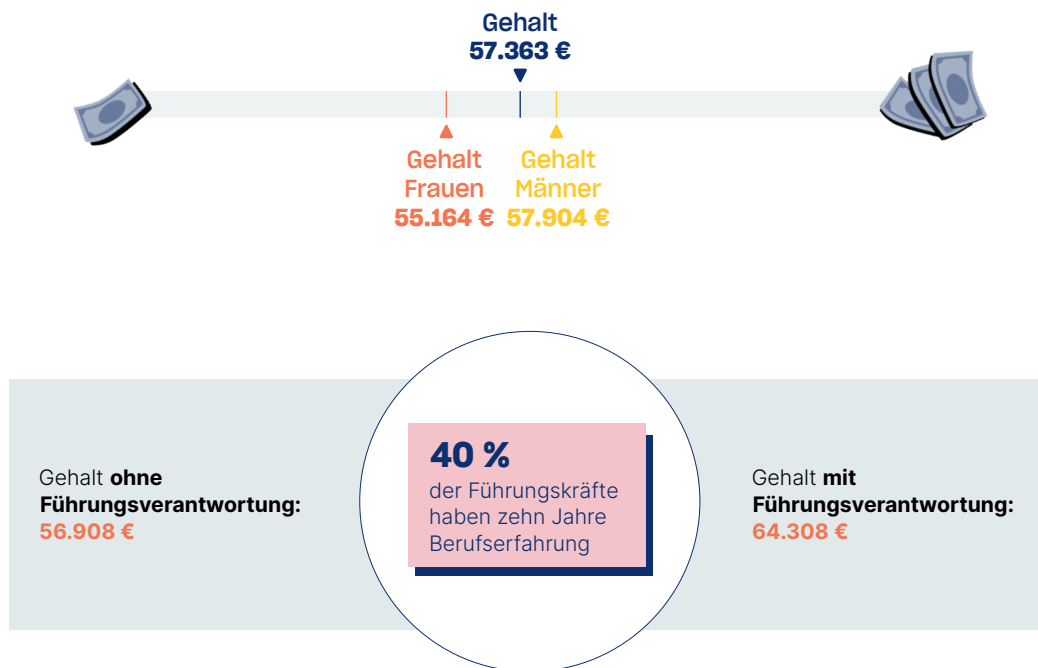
Gehalt
57.363 €

Gehalt Frauen
55.164 €

Gehalt Männer
57.904 €

Gehalt **ohne** Führungsverantwortung:
56.908 €

40 %
der Führungskräfte haben zehn Jahre Berufserfahrung

Gehalt **mit** Führungsverantwortung:
64.308 €